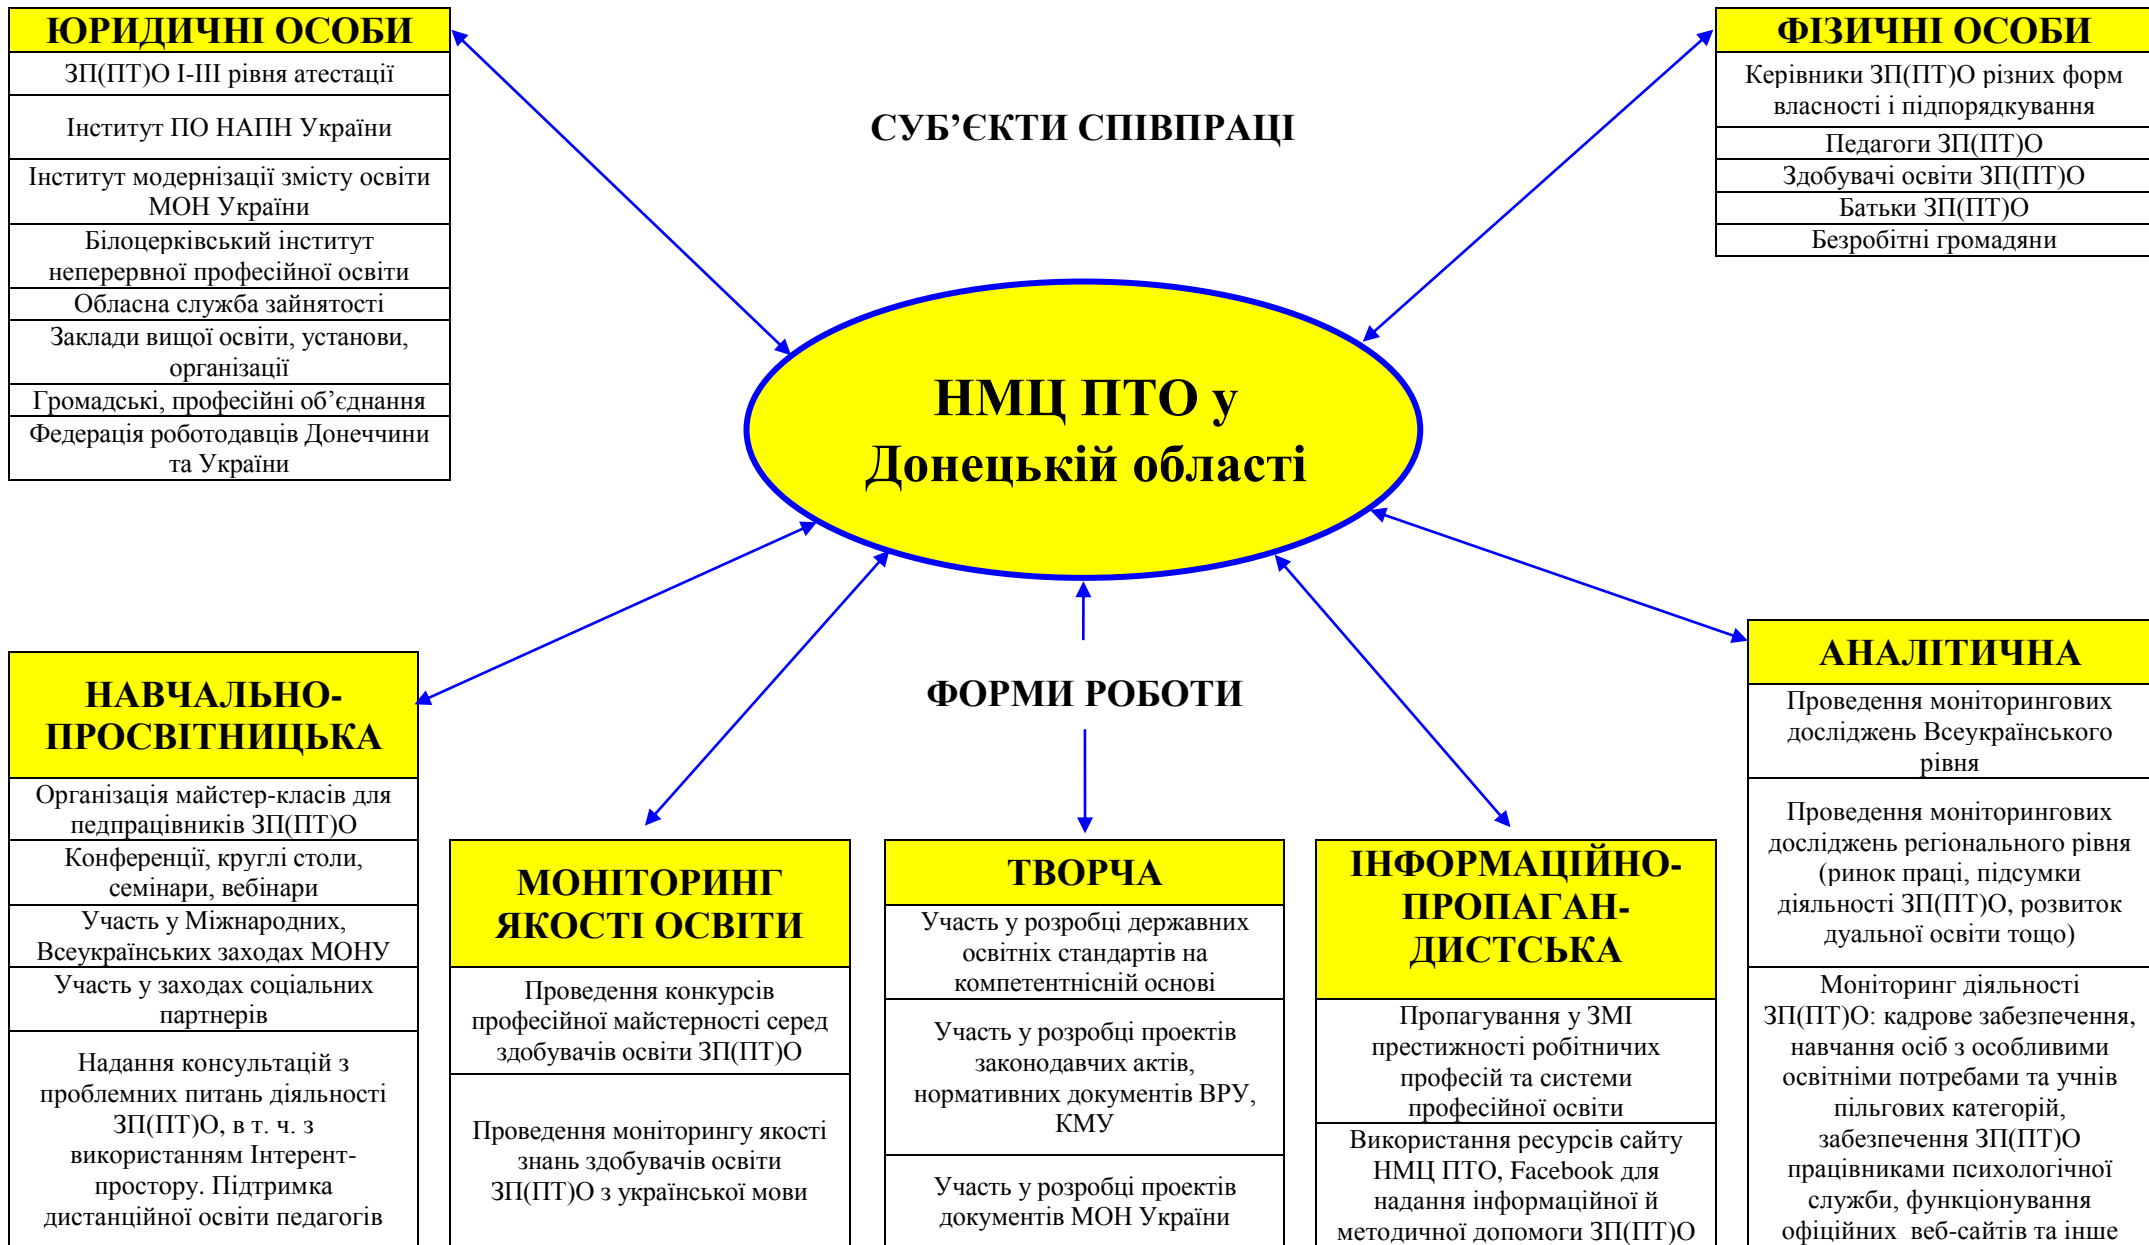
ЮРИДИЧНІ ОСОБИ

ЗП(ПТ)О I-III рівня атестації

Інститут ПО НАПН України

Інститут модернізації змісту освіти МОН України

Білоцерківський інститут неперервної професійної освіти

Обласна служба зайнятості

Заклади вищої освіти, установи, організації

Громадські, професійні об'єднання

Федерація роботодавців Донеччини та України

СУБ'ЄКТИ СПІВПРАЦІ

ФІЗИЧНІ ОСОБИ

Керівники ЗП(ПТ)О різних форм власності і підпорядкування

Педагоги ЗП(ПТ)О

Здобувачі освіти ЗП(ПТ)О

Батьки ЗП(ПТ)О

Безробітні громадяни

НМЦ ПТО у Донецькій області

ФОРМИ РОБОТИ

НАВЧАЛЬНО-ПРОСВІТНИЦЬКА

Організація майстер-класів для педпрацівників ЗП(ПТ)О

Конференції, круглі столи, семінари, вебінари

Участь у Міжнародних, Всеукраїнських заходах МОНУ

Участь у заходах соціальних партнерів

Надання консультацій з проблемних питань діяльності ЗП(ПТ)О, в т. ч. з використанням Інтерент-простору. Підтримка дистанційної освіти педагогів

МОНІТОРИНГ ЯКОСТІ ОСВІТИ

Проведення конкурсів професійної майстерності серед здобувачів освіти ЗП(ПТ)О

Проведення моніторингу якості знань здобувачів освіти ЗП(ПТ)О з української мови

ТВОРЧА

Участь у розробці державних освітніх стандартів на компетентнісній основі

Участь у розробці проектів законодавчих актів, нормативних документів ВРУ, КМУ

Участь у розробці проектів документів МОН України

ІНФОРМАЦІЙНО-ПРОПАГАН-ДИСТСЬКА

Пропагування у ЗМІ престижності робітничих професій та системи професійної освіти

Використання ресурсів сайту НМЦ ПТО, Facebook для надання інформаційної й методичної допомоги ЗП(ПТ)О

АНАЛІТИЧНА

Проведення моніторингових досліджень Всеукраїнського рівня

Проведення моніторингових досліджень регіонального рівня (ринок праці, підсумки діяльності ЗП(ПТ)О, розвиток дуальної освіти тощо)

Моніторинг діяльності ЗП(ПТ)О: кадрове забезпечення, навчання осіб з особливими освітніми потребами та учнів пільгових категорій, забезпечення ЗП(ПТ)О працівниками психологічної служби, функціонування офіційних веб-сайтів та інше